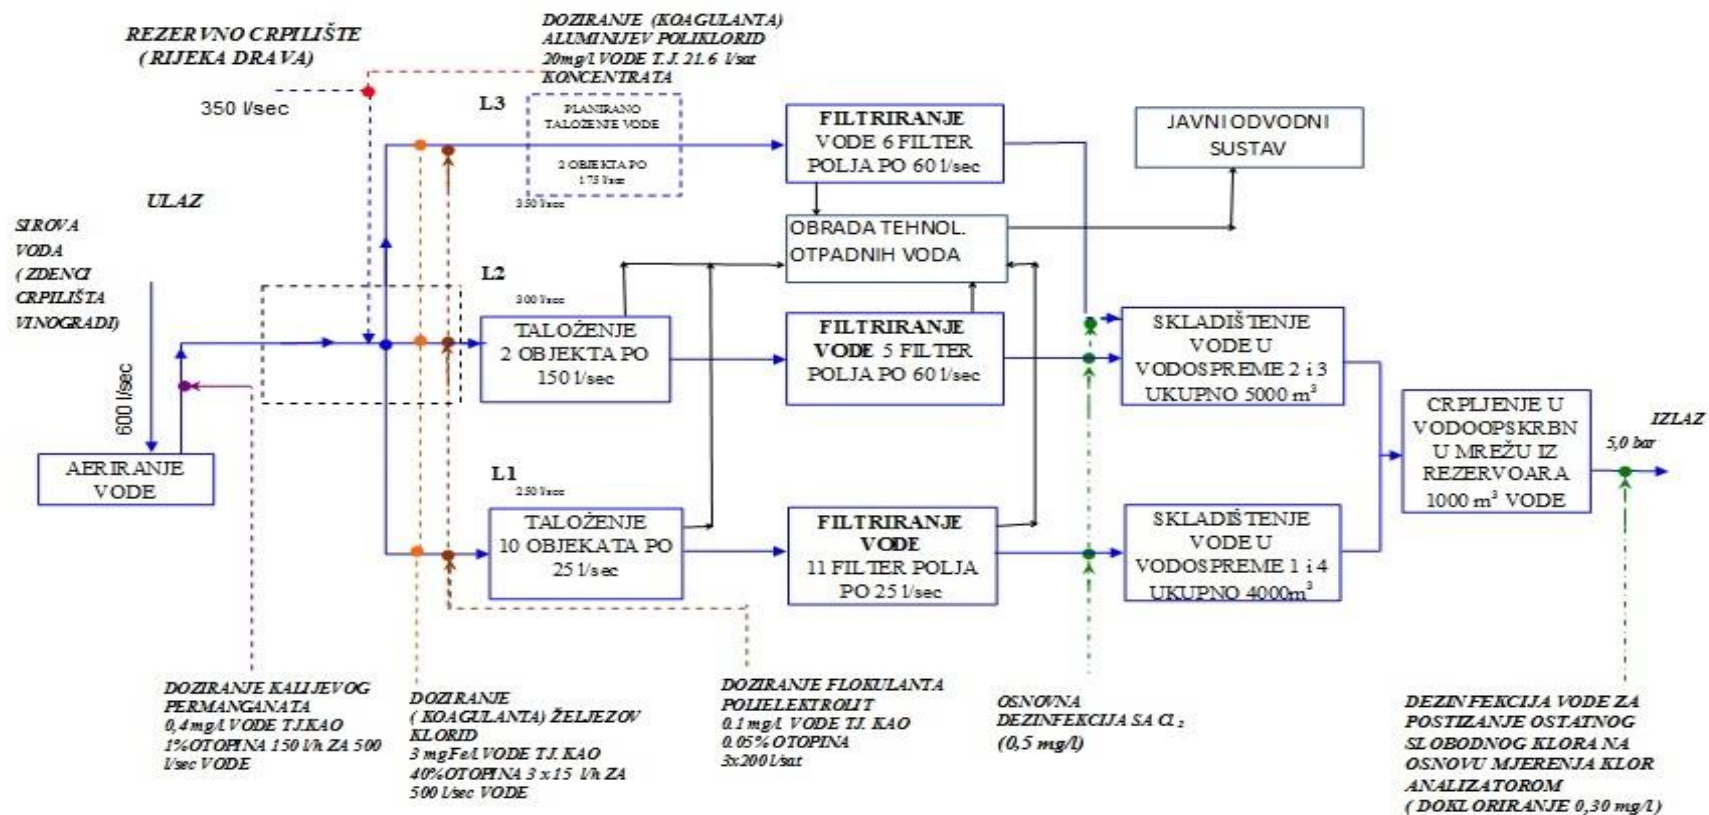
REZERVNO CRPILIŠTE
(RIJEKA DRAVA)

350 l/sec

DOZIRANJE (KOAGULANTA)
ALUMINIJEV POLIKLORID
20mg/l VODE T.J. 21.6 l/sat
KONCENTRATA

L3

PLANIRANO
TALOŽENJE VODE

2 OBJEKTA PO
175 l/sec

350 l/sec

FILTRIRANJE
VODE 6 FILTER
POLJA PO 60 l/sec

JAVNI ODVODNI
SUSTAV

ULAZ

SIROVA
VODA
(ZDENCI
CRPILIŠTA
VINOGRADI)

OBRADA TEHNOL.
OTPADNIH VODA

L2

300 l/sec

TALOŽENJE
2 OBJEKTA PO
150 l/sec

FILTRIRANJE
VODE 5 FILTER
POLJA PO 60 l/sec

SKLADIŠTENJE
VODE U
VODOSPREME 2 i 3
UKUPNO 5000 m$^3$

600 l/sec

AERIRANJE
VODE

CRPLJENJE U
VODOOPSKRBN
U MREŽU IZ
REZERVOARA
1000 m$^3$ VODE

IZLAZ

5,0 bar

L1

250 l/sec

TALOŽENJE
10 OBJEKATA PO
25 l/sec

FILTRIRANJE
VODE
11 FILTER POLJA
PO 25 l/sec

SKLADIŠTENJE
VODE U
VODOSPREME 1 i 4
UKUPNO 4000m$^3$

DOZIRANJE KALIJEVOG
PERMANGANATA
0,4mg/l VODE TJ.KAO
1%OTOPINA 150 l/h ZA 500
l/sec VODE

DOZIRANJE
(KOAGULANTA) ŽELJEZOV
KLORID
3 mgFe/l VODE TJ. KAO
40%OTOPINA 3 x 15 l/h ZA
500 l/sec VODE

DOZIRANJE FLOKULANTA
POLIELEKTROLIT
0.1 mg/l VODE TJ. KAO
0.05% OTOPINA
3x200 l/sat

OSNOVNA
DEZINFEKCIJA SA $Cl_2$
(0,5 mg/l)

DEZINFEKCIJA VODE ZA
POSTIZANJE OSTATNOG
SLOBODNOG KLORA NA
OSNOVU MJERENJA KLOR
ANALIZATOROM
(DOKLORIRANJE 0,30 mg/l)